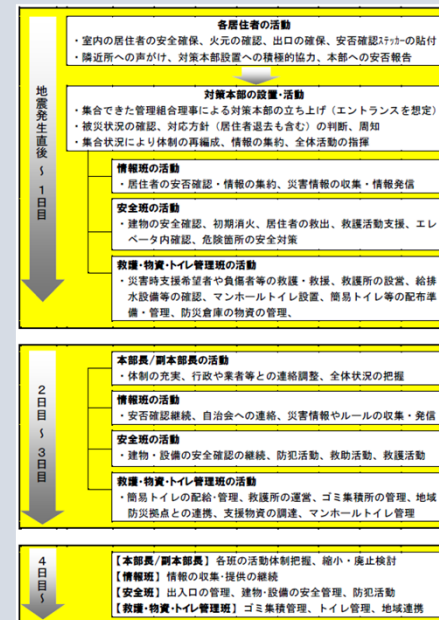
地震発生直後～1日目

各居住者の活動
・室内の居住者の安全確保、火元の確認、出口の確保、安否確認ステッカーの貼付
・隣近所への声がけ、対策本部設置への積極的協力、本部への安否報告

対策本部の設置・活動
・集合できた管理組合理事による対策本部の立ち上げ（エントランスを想定）
・被災状況の確認、対応方針（居住者退去も含む）の判断、周知
・集合状況により体制の再編成、情報の集約、全体活動の指揮

情報班の活動
・居住者の安否確認・情報の集約、災害情報の収集・情報発信

安全班の活動
・建物の安全確認、初期消火、居住者の救出、救護活動支援、エレベータ内確認、危険箇所の安全対策

救護・物資・トイレ管理班の活動
・災害時支援希望者や負傷者等の救護・救援、救護所の設置、給排水設備等の確認、マンホールトイレ設置、簡易トイレ等の配布準備・管理、防災倉庫の物資の管理、

2日目～3日目

本部長／副本部長の活動
・体制の充実、行政や業者等との連絡調整、全体状況の把握

情報班の活動
・安否確認継続、自治会への連絡、災害情報やルールの収集・発信

安全班の活動
・建物・設備の安全確認の継続、防犯活動、救助活動、救護活動

救護・物資・トイレ管理班の活動
・簡易トイレの配給・管理、救護所の運営、ゴミ集積所の管理、地域防災拠点との連携、支援物資の調達、マンホールトイレ管理

4日目～

【本部長／副本部長】各班の活動体制把握、縮小・廃止検討
【情報班】情報の収集・提供の継続
【安全班】出入口の管理、建物・設備の安全管理、防犯活動
【救護・物資・トイレ管理班】ゴミ集積管理、トイレ管理、地域連携